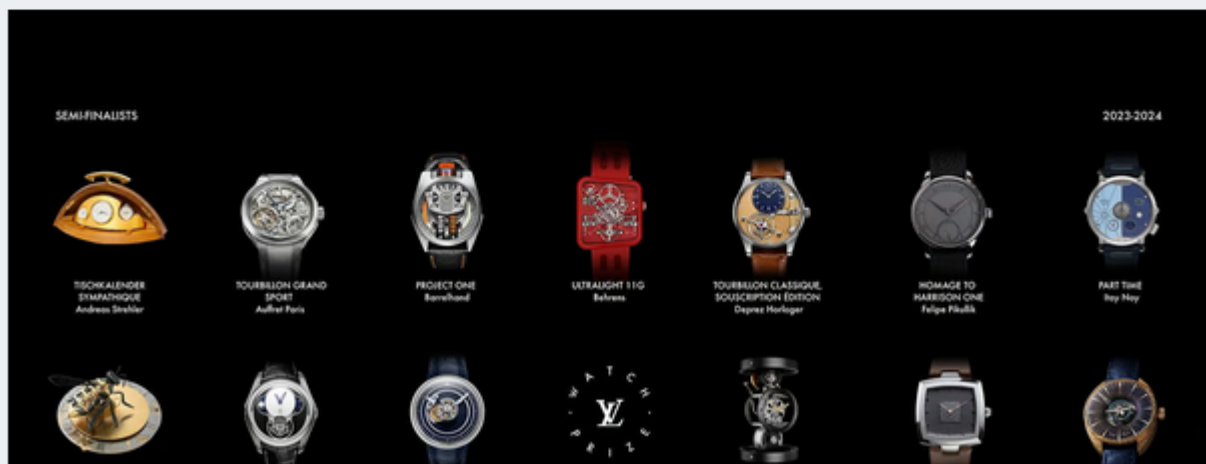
SEMI-FINALISTS

2023-2024

TISCHKALENDER SYMPATHIQUE
Andreas Strehler

TOURBILLON GRAND SPORT
Auffret Paris

PROJECT ONE
Barrelhand

ULTRALIGHT 11G
Behrens

TOURBILLON CLASSIQUE, SOUSCRIPTION ÉDITION
Deprez Horloger

HOMAGE TO HARRISON ONE
Felipe Pikullik

PART TIME
Itay Noy

WATCH PRIZE

LV